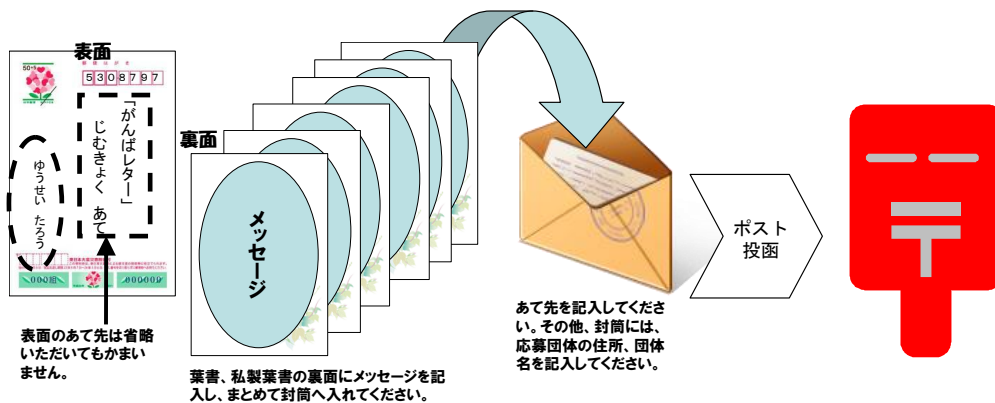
表面

50円

郵便はがき

5308797

「がんばレター」
じむきょく あて

ゆうせい たろう

表面のあて先は省略いただいてもかまいません。

裏面

メッセージ

葉書、私製葉書の裏面にメッセージを記入し、まとめて封筒へ入れてください。

あて先を記入してください。その他、封筒には、応募団体の住所、団体名を記入してください。

ポスト投函

〒